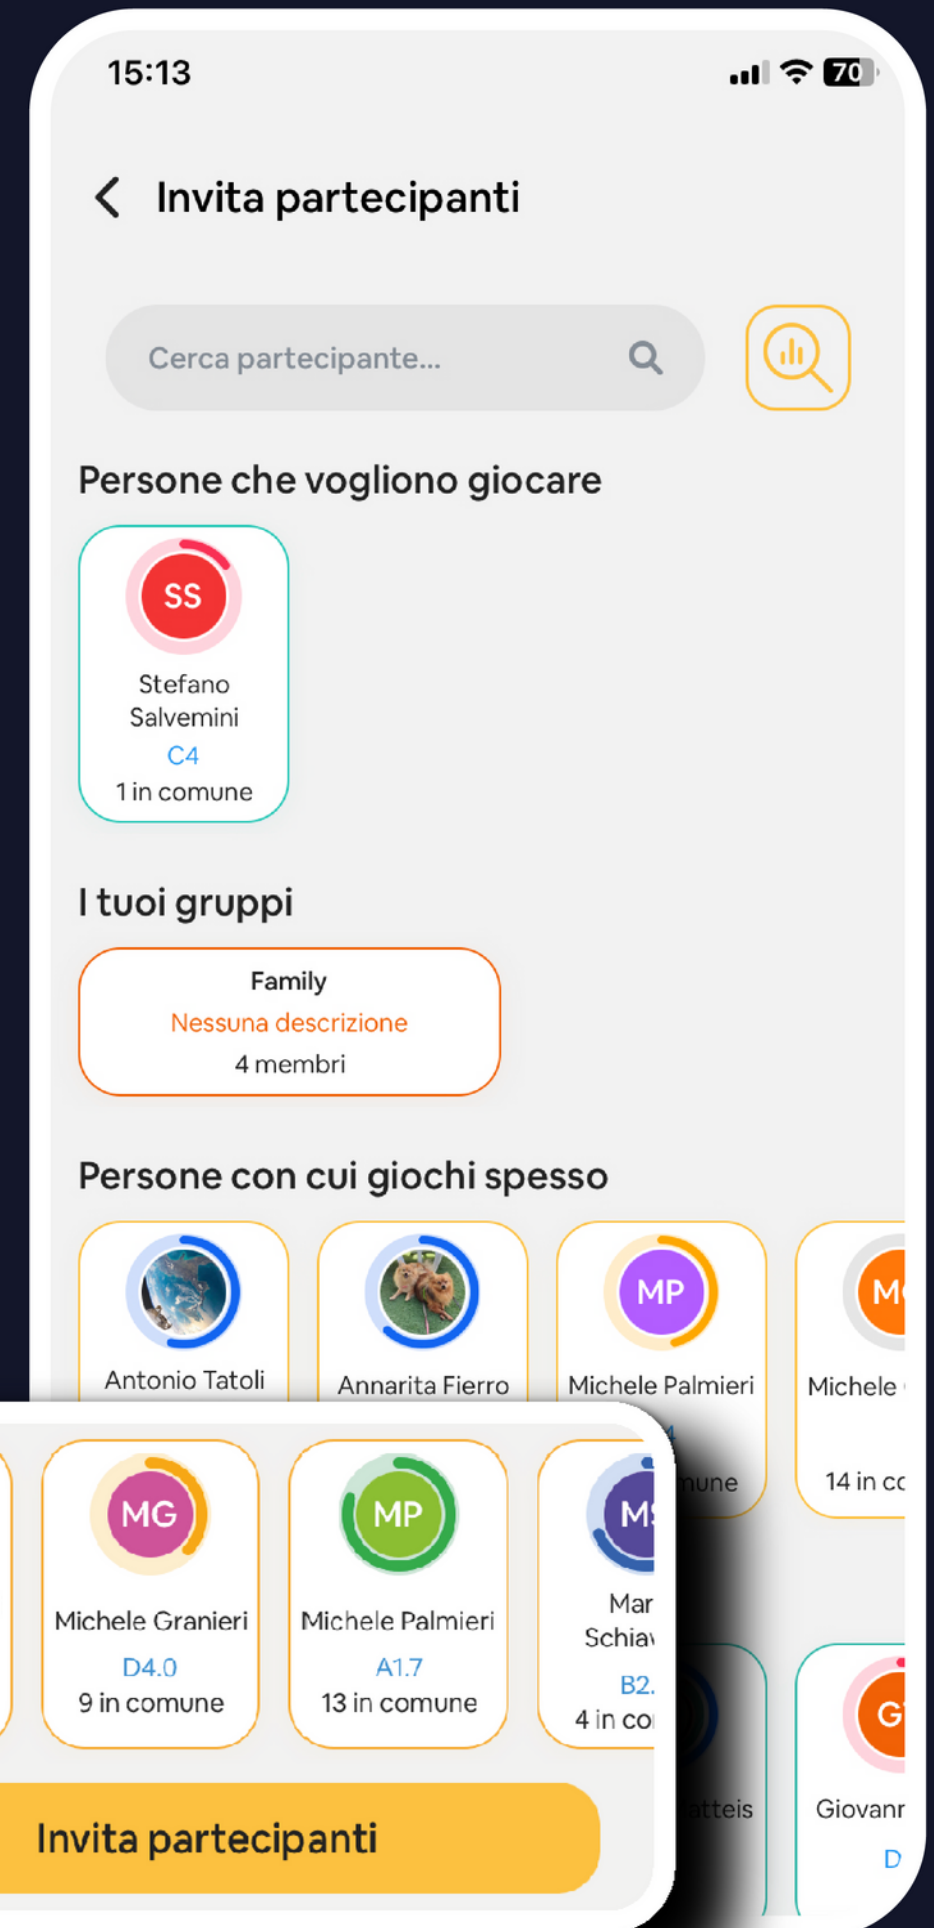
15:13

70

Invita partecipanti

Cerca partecipante...

Persone che vogliono giocare

SS
Stefano Salvemini
C4
1 in comune

I tuoi gruppi

Family
Nessuna descrizione
4 membri

Persone con cui giochi spesso

Antonio Tatoli

Annarita Fierro

MP
Michele Palmieri
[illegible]
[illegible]une

M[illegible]
Michele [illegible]
14 in c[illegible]

MG
Michele Granieri
D4.0
9 in comune

MP
Michele Palmieri
A1.7
13 in comune

M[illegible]
Mar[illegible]
Schia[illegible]
B2.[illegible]
4 in co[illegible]

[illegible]atteis

G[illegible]
Giovann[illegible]
D

Invita partecipanti